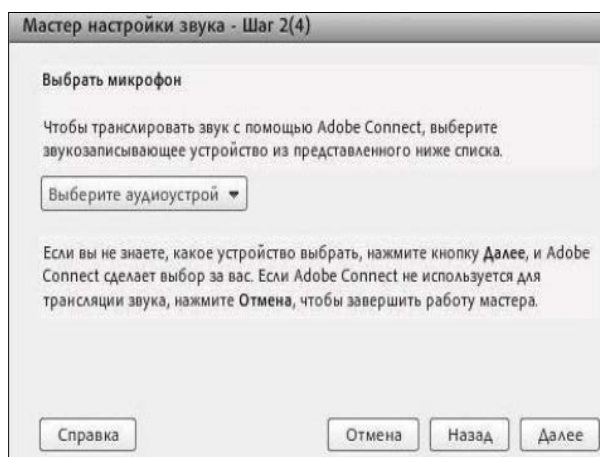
Мастер настройки звука - Шаг 2(4)

Выбрать микрофон

Чтобы транслировать звук с помощью Adobe Connect, выберите звукозаписывающее устройство из представленного ниже списка.

Выберите аудиоустрой ▾

Если вы не знаете, какое устройство выбрать, нажмите кнопку **Далее**, и Adobe Connect сделает выбор за вас. Если Adobe Connect не используется для трансляции звука, нажмите **Отмена**, чтобы завершить работу мастера.

Справка

Отмена

Назад

Далее